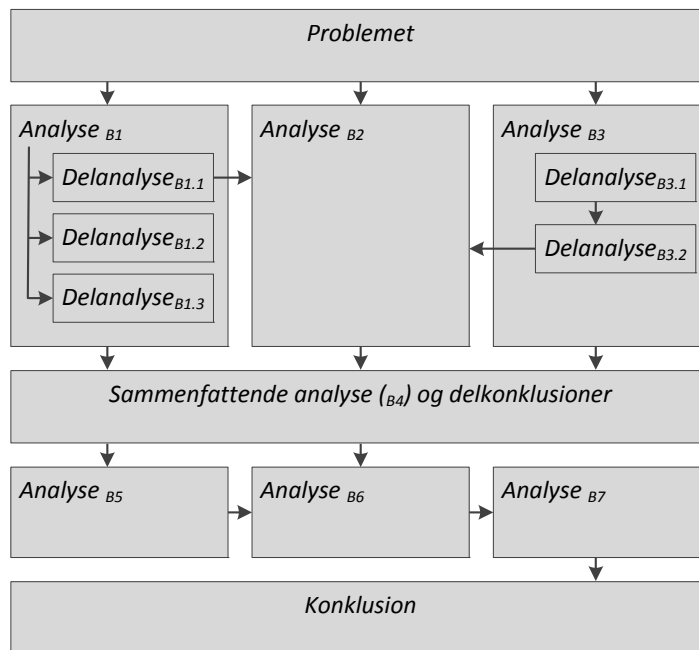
Problemet

Analyse $_{B1}$

Delanalyse$_{B1.1}$

Delanalyse$_{B1.2}$

Delanalyse$_{B1.3}$

Analyse $_{B2}$

Analyse $_{B3}$

Delanalyse$_{B3.1}$

Delanalyse$_{B3.2}$

Sammenfattende analyse ($_{B4}$) og delkonklusioner

Analyse $_{B5}$

Analyse $_{B6}$

Analyse $_{B7}$

Konklusion